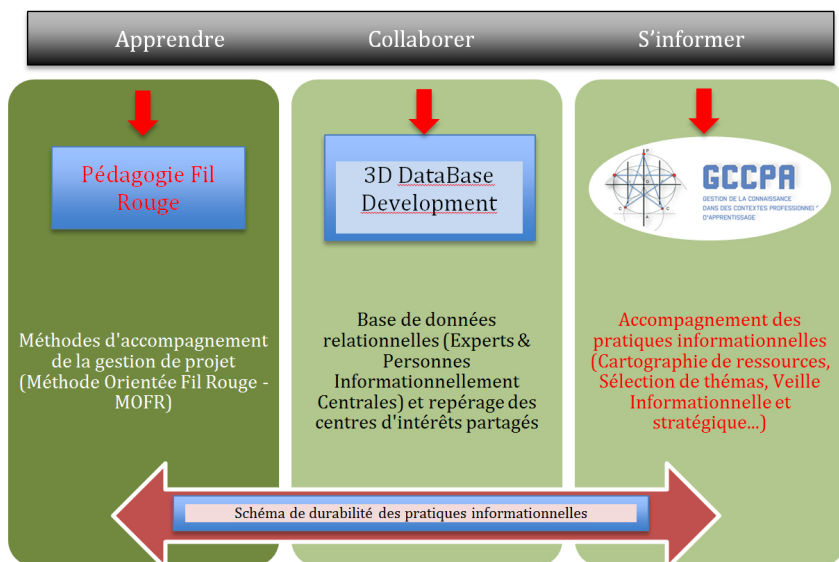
Apprendre Collaborer S'informer

Pédagogie Fil Rouge

3D DataBase Development

GCCPA
GESTION DE LA CONNAISSANCE DANS DES CONTEXTES PROFESSIONNELS D'APPRENTISSAGE

Méthodes d'accompagnement de la gestion de projet (Méthode Orientée Fil Rouge - MOFR)

Base de données relationnelles (Experts & Personnes Informationnellement Centrales) et repérage des centres d'intérêts partagés

Accompagnement des pratiques informationnelles (Cartographie de ressources, Sélection de thémas, Veille Informationnelle et stratégique...)

Schéma de durabilité des pratiques informationnelles